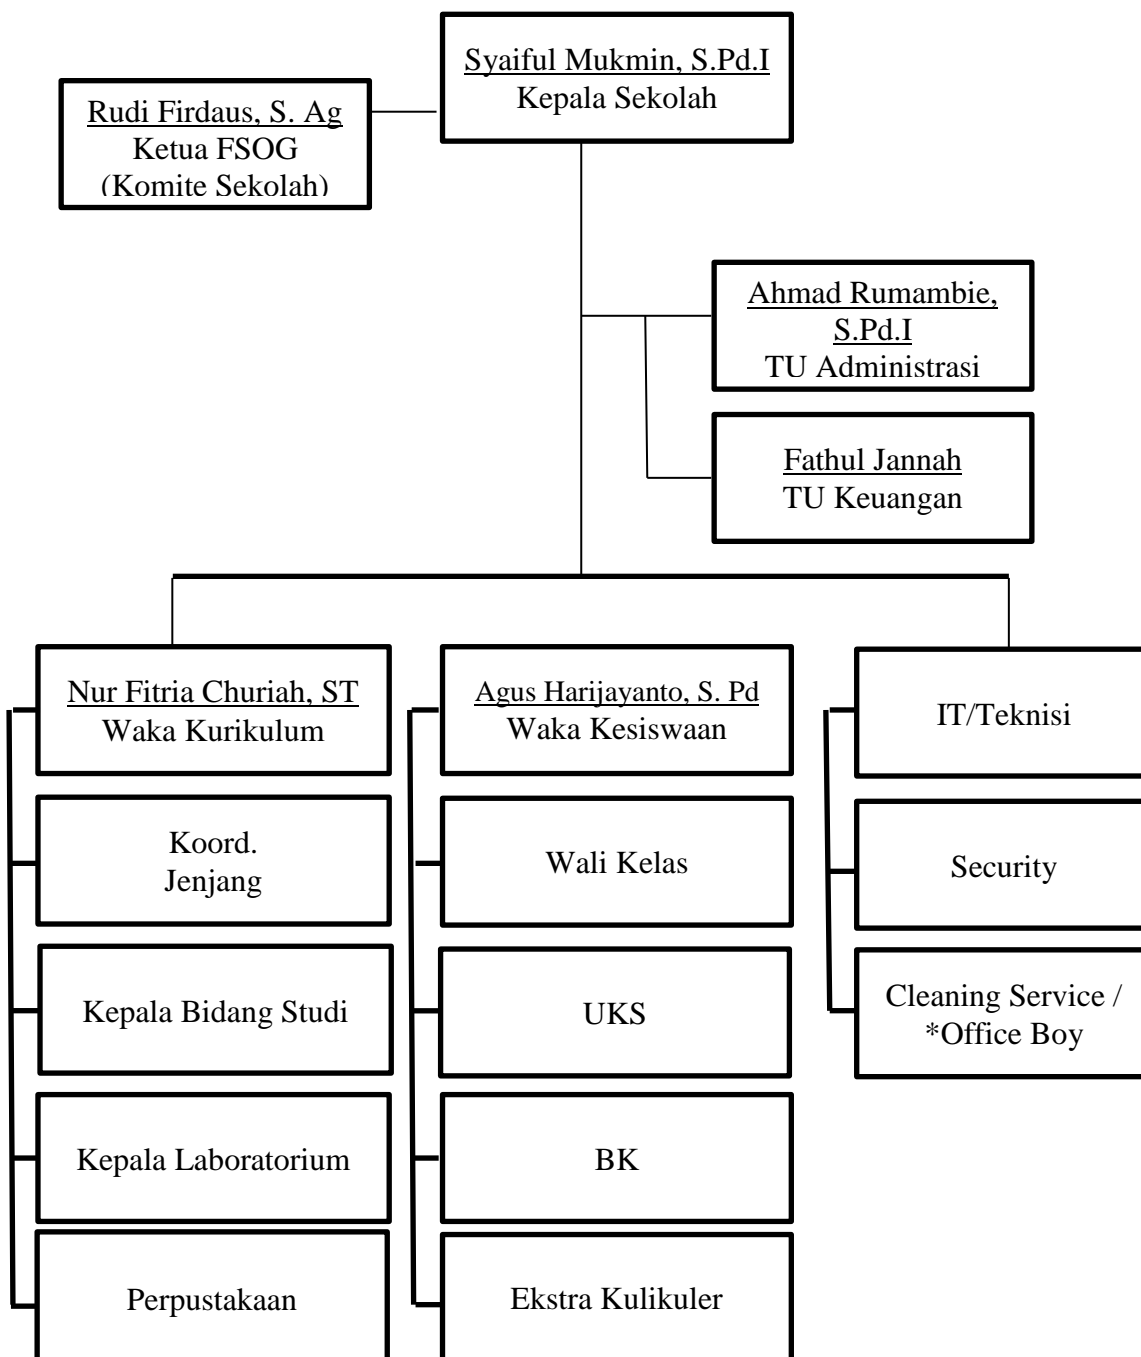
Syaiful Mukmin, S.Pd.I
Kepala Sekolah

Rudi Firdaus, S. Ag
Ketua FSOG
(Komite Sekolah)

Ahmad Rumambie, S.Pd.I
TU Administrasi

Fathul Jannah
TU Keuangan

Nur Fitria Churiah, ST
Waka Kurikulum

Koord. Jenjang

Kepala Bidang Studi

Kepala Laboratorium

Perpustakaan

Agus Harijayanto, S. Pd
Waka Kesiswaan

Wali Kelas

UKS

BK

Ekstra Kulikuler

IT/Teknisi

Security

Cleaning Service / *Office Boy